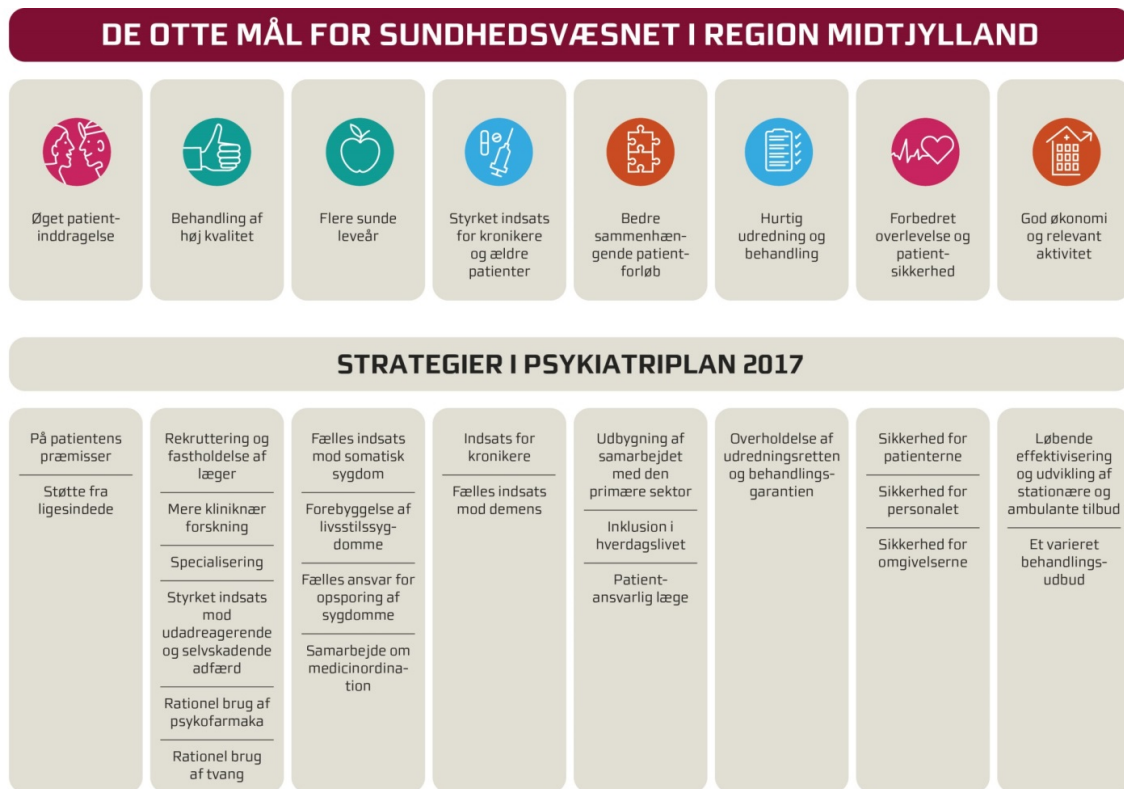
DE OTTE MÅL FOR SUNDHEDSVÆSNET I REGION MIDTJYLLAND

Øget patientinddragelse

Behandling af høj kvalitet

Flere sunde leveår

Styrket indsats for kronikere og ældre patienter

Bedre sammenhængende patientforløb

Hurtig udredning og behandling

Forbedret overlevelse og patientsikkerhed

God økonomi og relevant aktivitet

STRATEGIER I PSYKIATRIPLAN 2017

På patientens præmisser

Støtte fra ligesindede

Rekruttering og fastholdelse af læger

Mere kliniknær forskning

Specialisering

Styrket indsats mod udadreagerende og selvskadende adfærd

Rationel brug af psykofarmaka

Rationel brug af tvang

Fælles indsats mod somatisk sygdom

Forebyggelse af livsstilssygdomme

Fælles ansvar for opsporing af sygdomme

Samarbejde om medicinordination

Indsats for kronikere

Fælles indsats mod demens

Udbygning af samarbejdet med den primære sektor

Inklusion i hverdagslivet

Patientansvarlig læge

Overholdelse af udredningsretten og behandlingsgarantien

Sikkerhed for patienterne

Sikkerhed for personalet

Sikkerhed for omgivelserne

Løbende effektivisering og udvikling af stationære og ambulante tilbud

Et varieret behandlingsudbud